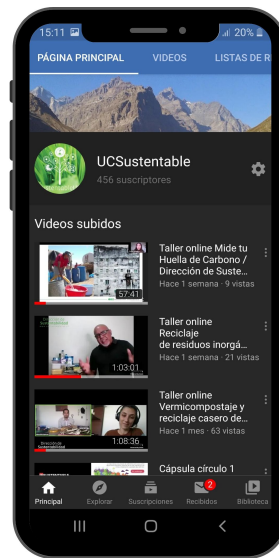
15:11 20%

PÁGINA PRINCIPAL VIDEOS LISTAS DE R

UCSustentable
456 suscriptores

Videos subidos

57:41
Taller online Mide tu Huella de Carbono / Dirección de Suste...
Hace 1 semana · 9 vistas

1:03:01
Taller online Reciclaje de residuos inorgá...
Hace 1 semana · 21 vistas

1:08:36
Taller online Vermicompostaje y reciclaje casero de...
Hace 1 mes · 63 vistas

Cápsula círculo 1

Principal Explorar Suscripciones 2 Recibidos Biblioteca